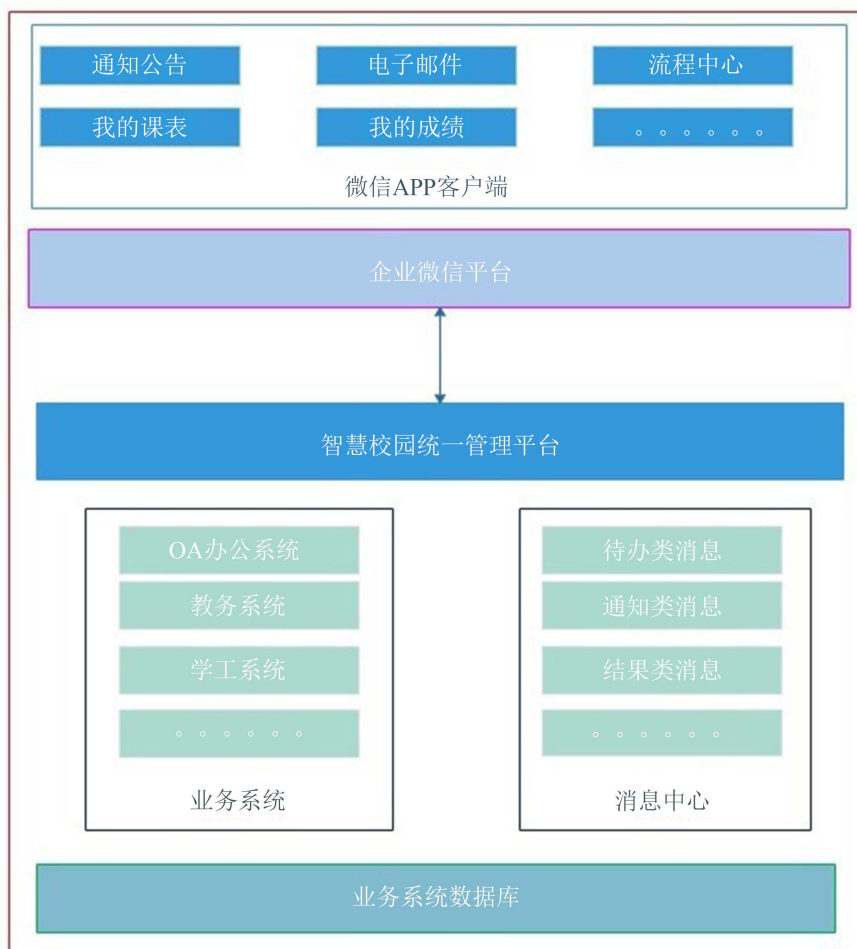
通知公告
电子邮件
流程中心
我的课表
我的成绩
。。。。。。
微信APP客户端

企业微信平台

智慧校园统一管理平台

OA办公系统
教务系统
学工系统
。。。。。。
业务系统

待办类消息
通知类消息
结果类消息
。。。。。。
消息中心

业务系统数据库